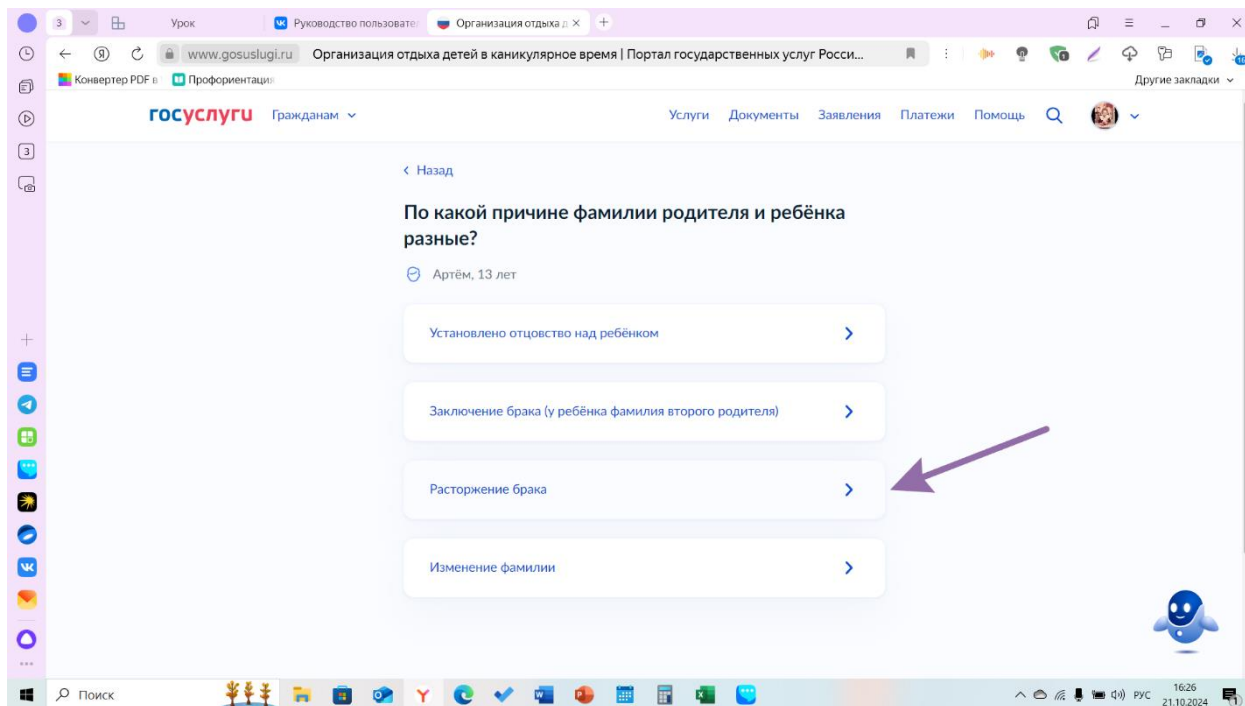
3 Урок Руководство пользовате Организация отдыха д ×

www.gosuslugi.ru Организация отдыха детей в каникулярное время | Портал государственных услуг Росси...

Конвертер PDF в Профориентаци

Другие закладки

госуслуги Гражданам

Услуги Документы Заявления Платежи Помощь

‹ Назад

По какой причине фамилии родителя и ребёнка разные?

Артём, 13 лет

Установлено отцовство над ребёнком

Заключение брака (у ребёнка фамилия второго родителя)

Расторжение брака

Изменение фамилии

Поиск

РУС 16:26 21.10.2024